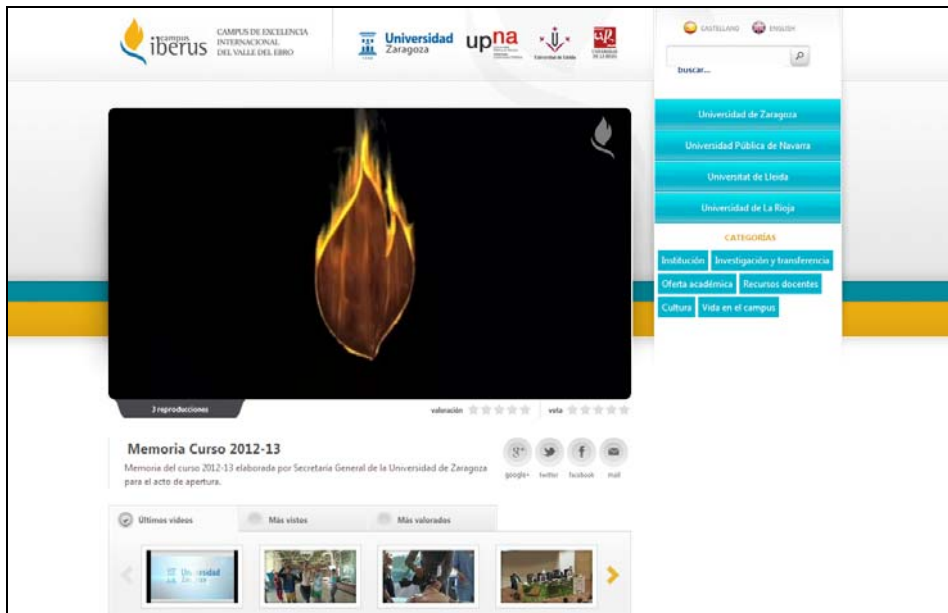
campus iberus CAMPUS DE EXCELENCIA INTERNACIONAL DEL VALLE DEL EBRO

Universidad Zaragoza upna

CASTELLANO ENGLISH

buscar...

Universidad de Zaragoza

Universidad Pública de Navarra

Universitat de Lleida

Universidad de La Rioja

CATEGORÍAS

Institución Investigación y transferencia

Oferta académica Recursos docentes

Cultura Vida en el campus

3 reproducciones

valoración

vota

Memoria Curso 2012-13

Memoria del curso 2012-13 elaborada por Secretaría General de la Universidad de Zaragoza para el acto de apertura.

google+ twitter facebook mail

Últimos vídeos

Más vistos

Más valorados

Universidad Zaragoza